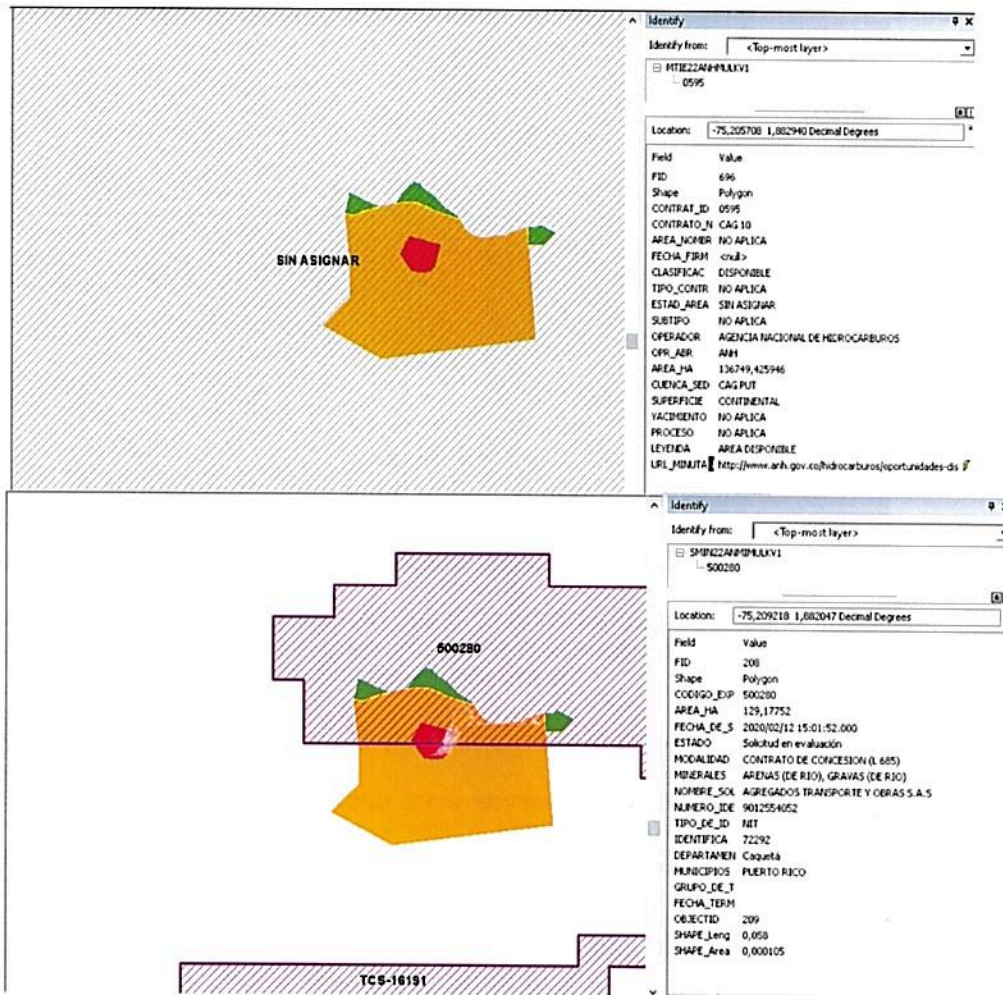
SIN ASIGNAR

Identify
Identify from: <Top-most layer>
MTIE22ANHMULKV1
0595
Location: -75,205708 1,882940 Decimal Degrees

| Field | Value |
|---|---|
| FID | 696 |
| Shape | Polygon |
| CONTRAT_ID | 0595 |
| CONTRATO_N | CAG 10 |
| AREA_NOMBR | NO APLICA |
| FECHA_FIRM | <nul> |
| CLASIFICAC | DISPONIBLE |
| TIPO_CONTR | NO APLICA |
| ESTAD_AREA | SIN ASIGNAR |
| SUBTIPO | NO APLICA |
| OPERADOR | AGENCIA NACIONAL DE HIDROCARBUROS |
| OPR_ABR | ANH |
| AREA_HA | 136749,425946 |
| CUENCA_SED | CAG PUT |
| SUPERFICIE | CONTINENTAL |
| YACIMIENTO | NO APLICA |
| PROCESO | NO APLICA |
| LEYENDA | AREA DISPONIBLE |
| URL_MINUTA | http://www.anh.gov.co/hidrocarburos/oportunidades-dis |

500280

TCS-16191

Identify
Identify from: <Top-most layer>
SMIN22ANMMULKV1
500280
Location: -75,209218 1,882047 Decimal Degrees

| Field | Value |
|---|---|
| FID | 208 |
| Shape | Polygon |
| CODIGO_EXP | 500280 |
| AREA_HA | 129,17752 |
| FECHA_DE_S | 2020/02/12 15:01:52.000 |
| ESTADO | Solicitud en evaluación |
| MODALIDAD | CONTRATO DE CONCESION (L 685) |
| MINERALES | ARENAS (DE RIO), GRAVAS (DE RIO) |
| NOMBRE_SOL | AGREGADOS TRANSPORTE Y OBRAS S.A.S |
| NUMERO_IDE | 9012554052 |
| TIPO_DE_ID | NIT |
| IDENTIFICA | 72292 |
| DEPARTAMEN | Caquetá |
| MUNICIPIOS | PUERTO RICO |
| GRUPO_DE_T | |
| FECHA_TERM | |
| OBJECTID | 209 |
| SHAPE_Leng | 0,058 |
| SHAPE_Area | 0,000105 |